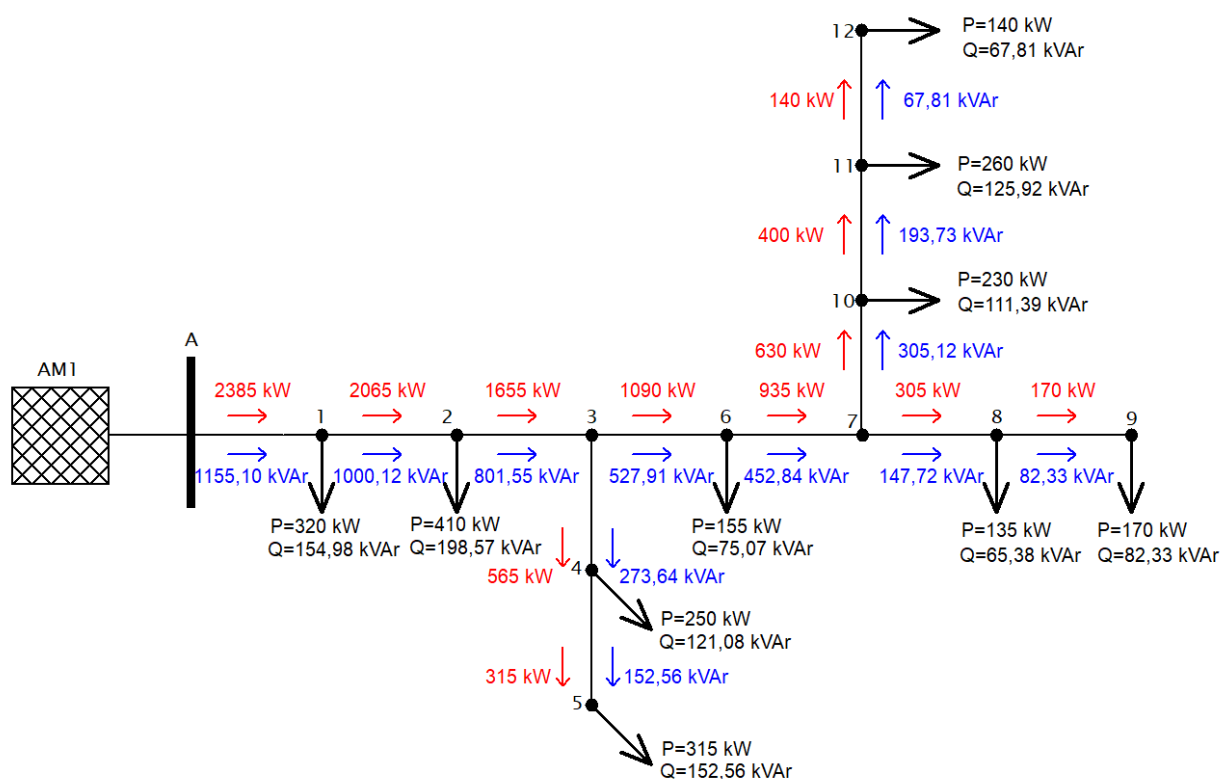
12
P=140 kW
Q=67,81 kVAr
140 kW
67,81 kVAr
11
P=260 kW
Q=125,92 kVAr
400 kW
193,73 kVAr
10
P=230 kW
Q=111,39 kVAr
630 kW
305,12 kVAr
AM1
A
2385 kW
1
2065 kW
2
1655 kW
3
1090 kW
6
935 kW
7
305 kW
8
170 kW
9
1155,10 kVAr
1000,12 kVAr
801,55 kVAr
527,91 kVAr
452,84 kVAr
147,72 kVAr
82,33 kVAr
P=320 kW
Q=154,98 kVAr
P=410 kW
Q=198,57 kVAr
P=155 kW
Q=75,07 kVAr
P=135 kW
Q=65,38 kVAr
P=170 kW
Q=82,33 kVAr
565 kW
4
273,64 kVAr
P=250 kW
Q=121,08 kVAr
315 kW
152,56 kVAr
5
P=315 kW
Q=152,56 kVAr